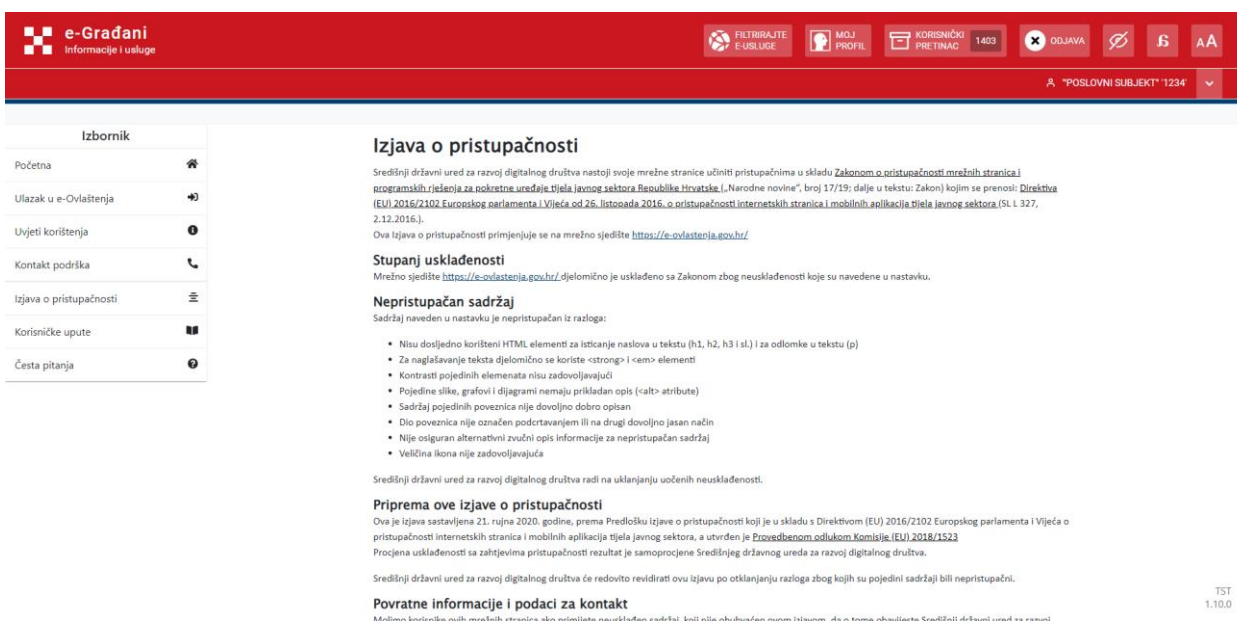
e-Građani
Informacije i usluge

FILTRIRAJTE E-USLUGE
MOJ PROFIL
KORISNIČKI PRETINAC 1403
ODJAVA
AA

"POSLOVNI SUBJEKT" '1234'

Izbornik
Početna
Ulazak u e-Ovlaštenja
Uvjeti korištenja
Kontakt podrška
Izjava o pristupačnosti
Korisničke upute
Česta pitanja

Izjava o pristupačnosti

Središnji državni ured za razvoj digitalnog društva nastoji svoje mrežne stranice učiniti pristupačnima u skladu Zakonom o pristupačnosti mrežnih stranica i programskih rješenja za pokretne uređaje tijela javnog sektora Republike Hrvatske („Narodne novine", broj 17/19; dalje u tekstu: Zakon) kojim se prenosi: Direktiva (EU) 2016/2102 Europskog parlamenta i Vijeća od 26. listopada 2016. o pristupačnosti internetskih stranica i mobilnih aplikacija tijela javnog sektora (SL L 327, 2.12.2016.).
Ova Izjava o pristupačnosti primjenjuje se na mrežno sjedište https://e-ovlastenja.gov.hr/

Stupanj usklađenosti
Mrežno sjedište https://e-ovlastenja.gov.hr/ djelomično je usklađeno sa Zakonom zbog neusklađenosti koje su navedene u nastavku.

Nepristupačan sadržaj
Sadržaj naveden u nastavku je nepristupačan iz razloga:

• Nisu dosljedno korišteni HTML elementi za isticanje naslova u tekstu (h1, h2, h3 i sl.) i za odlomke u tekstu (p)
• Za naglašavanje teksta djelomično se koriste <strong> i <em> elementi
• Kontrasti pojedinih elemenata nisu zadovoljavajući
• Pojedine slike, grafovi i dijagrami nemaju prikladan opis (<alt> atribute)
• Sadržaj pojedinih poveznica nije dovoljno dobro opisan
• Dio poveznica nije označen podcrtavanjem ili na drugi dovoljno jasan način
• Nije osiguran alternativni zvučni opis informacije za nepristupačan sadržaj
• Veličina ikona nije zadovoljavajuća

Središnji državni ured za razvoj digitalnog društva radi na uklanjanju uočenih neusklađenosti.

Priprema ove izjave o pristupačnosti
Ova je izjava sastavljena 21. rujna 2020. godine, prema Predlošku izjave o pristupačnosti koji je u skladu s Direktivom (EU) 2016/2102 Europskog parlamenta i Vijeća o pristupačnosti internetskih stranica i mobilnih aplikacija tijela javnog sektora, a utvrđen je Provedbenom odlukom Komisije (EU) 2018/1523
Procjena usklađenosti sa zahtjevima pristupačnosti rezultat je samoprocjene Središnjeg državnog ureda za razvoj digitalnog društva.

Središnji državni ured za razvoj digitalnog društva će redovito revidirati ovu izjavu po otklanjanju razloga zbog kojih su pojedini sadržaji bili nepristupačni.

Povratne informacije i podaci za kontakt
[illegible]

TST
1.10.0